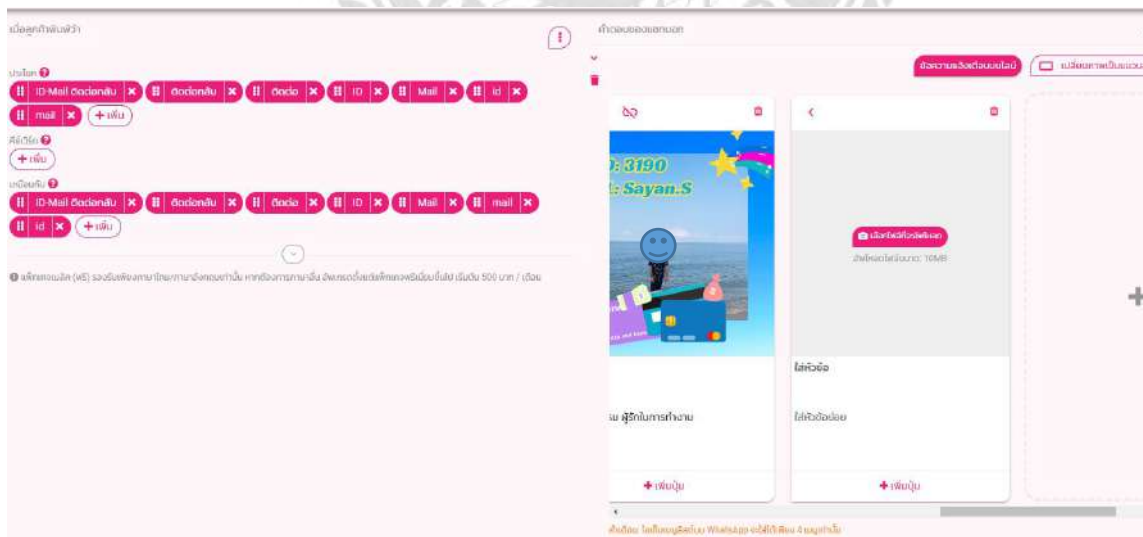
เมื่อลูกค้าพิมพ์ว่า

ประโยค
ID-Mail ติดต่อกลับ
ติดต่อกลับ
ติดต่อ
ID
Mail
id
mail
+ เพิ่ม

คีย์เวิร์ด
+ เพิ่ม

เหมือนกับ
ID-Mail ติดต่อกลับ
ติดต่อกลับ
ติดต่อ
ID
Mail
mail
id
+ เพิ่ม

แพ็กเกจฟรี (ฟรี) รองรับเพียงภาษาไทย/ภาษาอังกฤษเท่านั้น หากต้องการภาษาอื่น อัพเกรดเป็นแพ็กเกจพรีเมียมขึ้นไป เริ่มต้น 500 บาท / เดือน

คำตอบของแชทบอท

ข้อความแจ้งเตือนบนไลน์
เปลี่ยนภาพเป็นแนวนอน

: 3190
: Sayan.S

มี ผู้รักในการทำงาน
+ เพิ่มปุ่ม

เลือกไฟล์หรือลากไฟล์มาวาง
ขนาดไฟล์ไม่เกิน: 10MB
ใส่หัวข้อ
ใส่หัวข้อย่อย
+ เพิ่มปุ่ม

คำเตือน: ไลน์สนับสนุนสไลด์บน WhatsApp จะแสดงได้เพียง 4 ปุ่มเท่านั้น